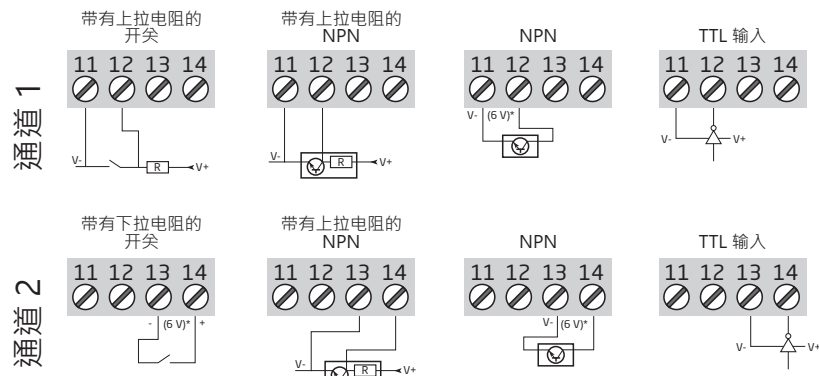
通道 1

带有上拉电阻的开关
11 12 13 14
V-
R
V+

带有上拉电阻的 NPN
11 12 13 14
V-
R
V+

NPN
11 12 13 14
V-
(6 V)*

TTL 输入
11 12 13 14
V-
V+

通道 2

带有下拉电阻的开关
11 12 13 14
-
(6 V)*
+

带有上拉电阻的 NPN
11 12 13 14
V-
R
V+

NPN
11 12 13 14
V-
(6 V)*

TTL 输入
11 12 13 14
V-
V+